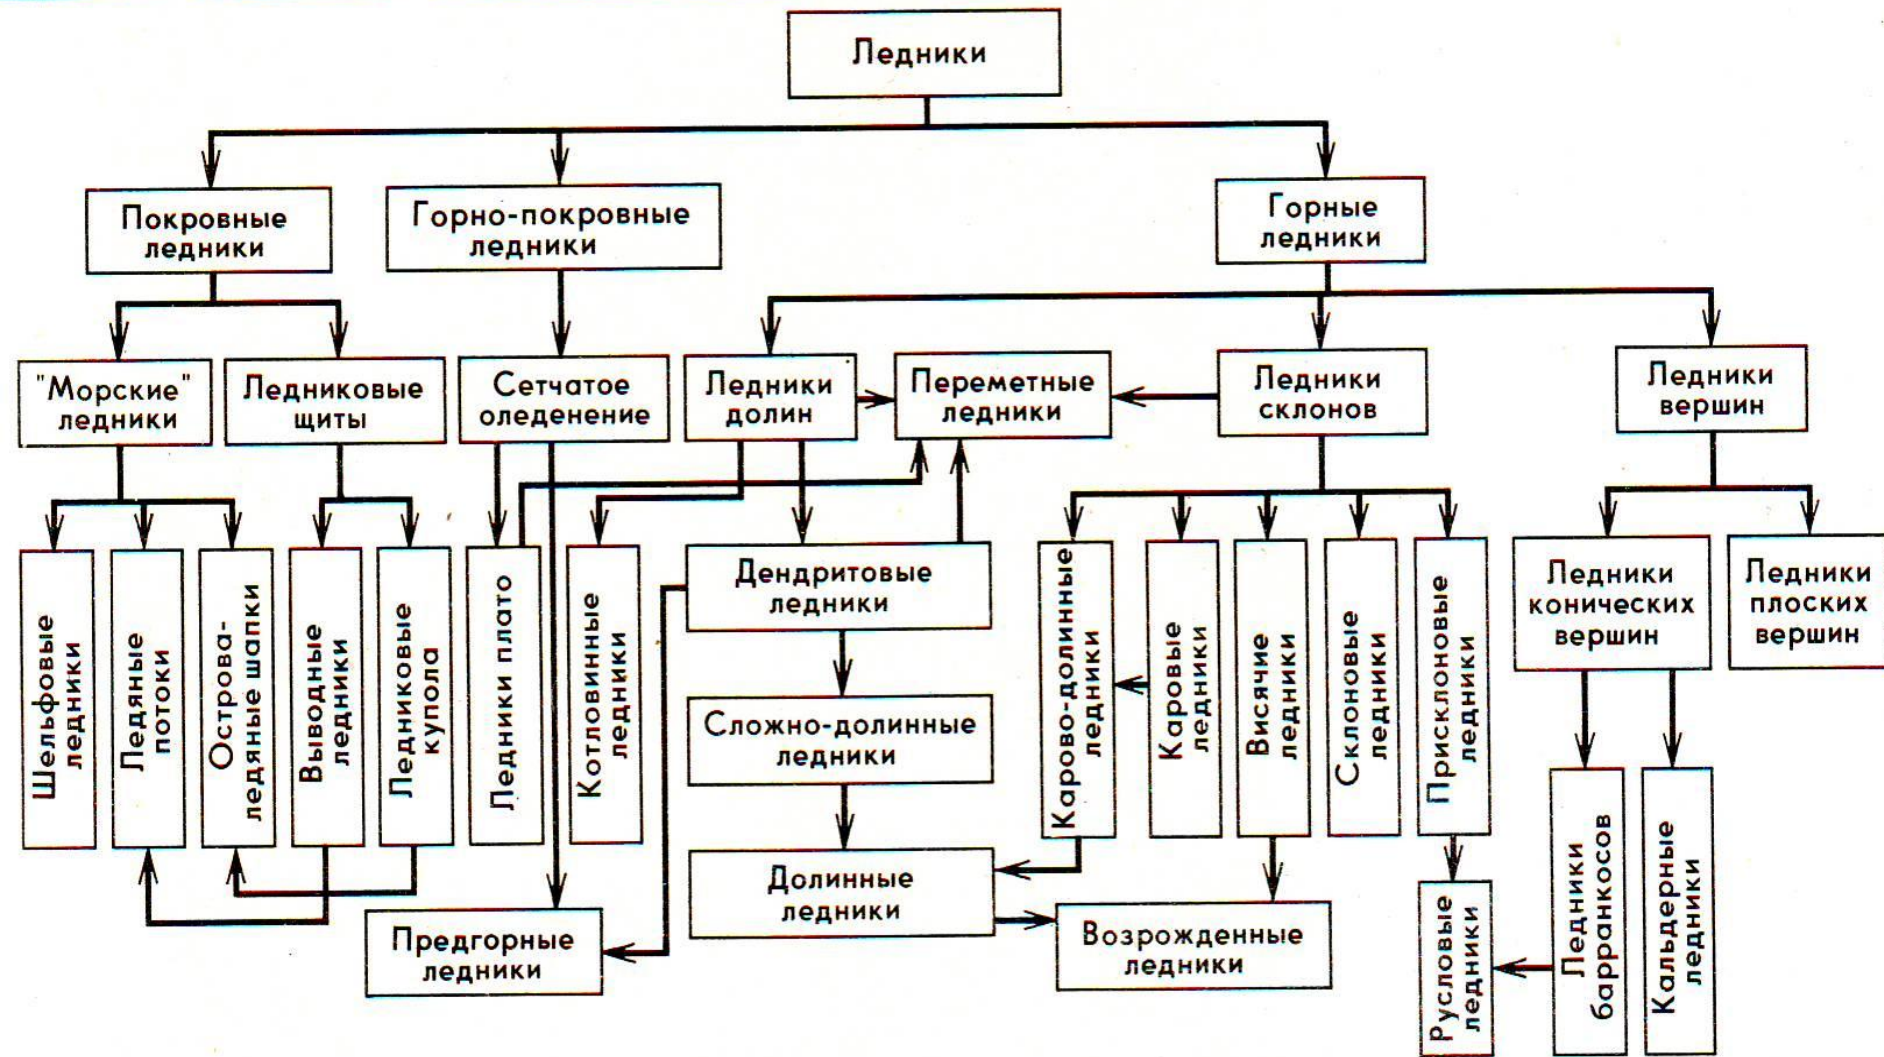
Ледники

Покровные ледники

Горно-покровные ледники

Горные ледники

"Морские" ледники

Ледниковые щиты

Сетчатое оледенение

Ледники долин

Переметные ледники

Ледники склонов

Ледники вершин

Шельфовые ледники

Ледяные потоки

Острова-ледяные шапки

Выводные ледники

Ледниковые купола

Ледники плато

Котловинные ледники

Дендритовые ледники

Карово-долинные ледники

Каровые ледники

Висячие ледники

Склоновые ледники

Присклоновые ледники

Ледники конических вершин

Ледники плоских вершин

Сложно-долинные ледники

Долинные ледники

Возрожденные ледники

Предгорные ледники

Русловые ледники

Ледники барранкосов

Кальдерные ледники